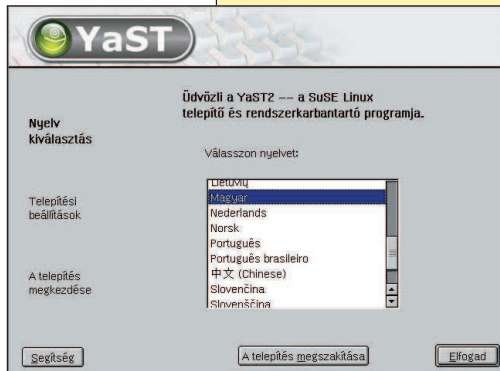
YaST

Nyelv kiválasztás

Telepítési beállítások

A telepítés megkezdése

Üdvözli a YaST2 -- a SuSE Linux telepítő és rendszerkarbantartó programja.

Válasszon nyelvet:

Lietuvių
Magyar
Nederlands
Norsk
Português
Português brasileiro
中文 (Chinese)
Slovenčina
Slovenščina

Segítség

A telepítés megszakítása

Elfogad